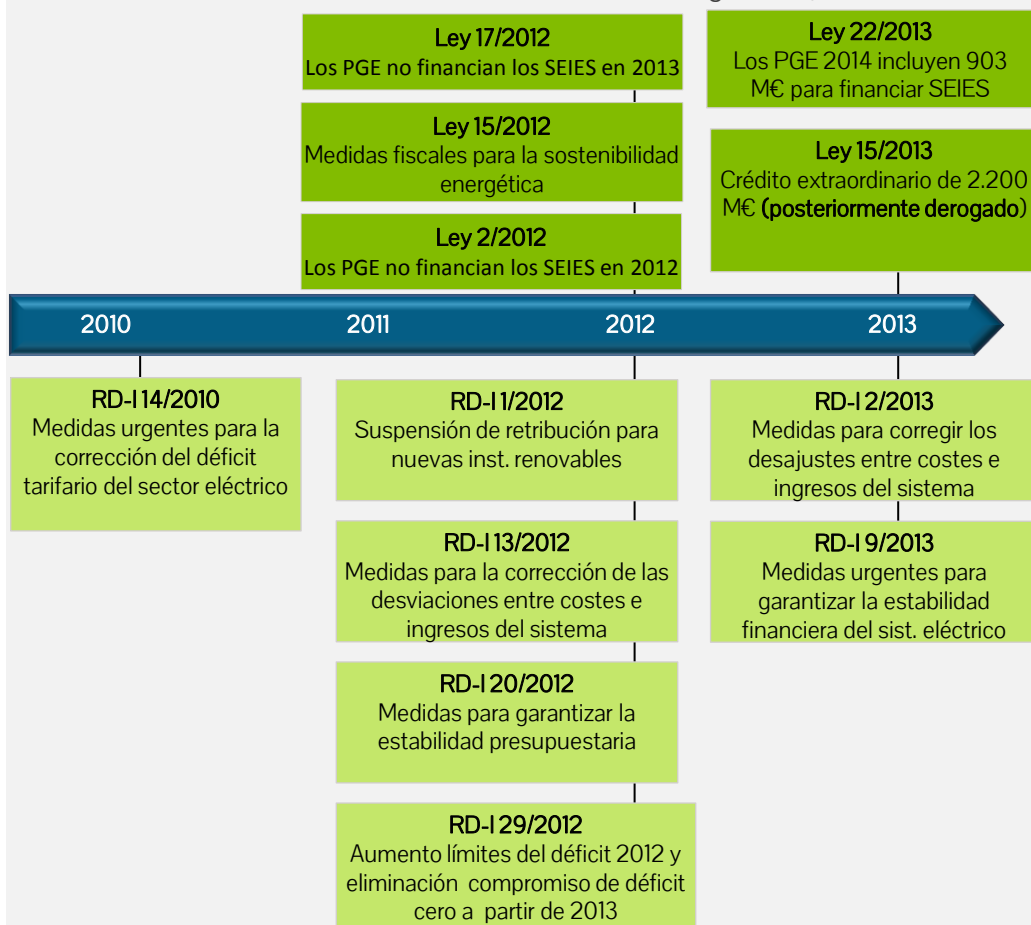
Ley 17/2012
Los PGE no financian los SEIES en 2013

Ley 15/2012
Medidas fiscales para la sostenibilidad energética

Ley 2/2012
Los PGE no financian los SEIES en 2012

Ley 22/2013
Los PGE 2014 incluyen 903 M€ para financiar SEIES

Ley 15/2013
Crédito extraordinario de 2.200 M€ (posteriormente derogado)

2010

2011

2012

2013

RD-l 14/2010
Medidas urgentes para la corrección del déficit tarifario del sector eléctrico

RD-l 1/2012
Suspensión de retribución para nuevas inst. renovables

RD-l 13/2012
Medidas para la corrección de las desviaciones entre costes e ingresos del sistema

RD-l 20/2012
Medidas para garantizar la estabilidad presupuestaria

RD-l 29/2012
Aumento límites del déficit 2012 y eliminación compromiso de déficit cero a partir de 2013

RD-l 2/2013
Medidas para corregir los desajustes entre costes e ingresos del sistema

RD-l 9/2013
Medidas urgentes para garantizar la estabilidad financiera del sist. eléctrico